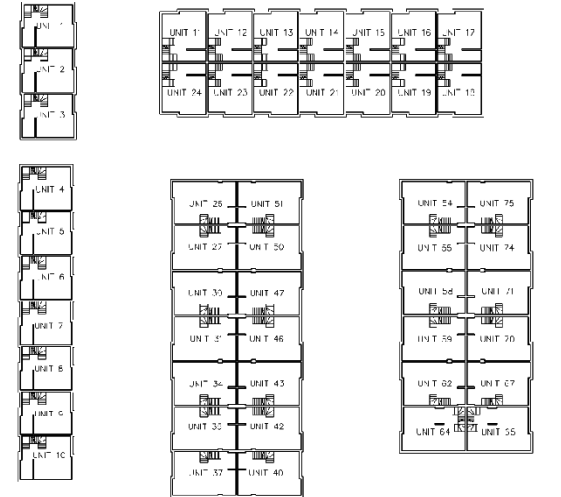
UNIT 1
UNIT 2
UNIT 3

UNIT 11
UNIT 12
UNIT 13
UNIT 14
UNIT 15
UNIT 16
UNIT 17
UNIT 24
UNIT 23
UNIT 22
UNIT 21
UNIT 20
UNIT 19
UNIT 18

UNIT 4
UNIT 5
UNIT 6
UNIT 7
UNIT 8
UNIT 9
UNIT 10

UNIT 26
UNIT 51
UNIT 27
UNIT 50
UNIT 30
UNIT 47
UNIT 31
UNIT 46
UNIT 34
UNIT 43
UNIT 35
UNIT 42
UNIT 37
UNIT 40

UNIT 54
UNIT 75
UNIT 55
UNIT 74
UNIT 58
UNIT 71
UNIT 59
UNIT 70
UNIT 62
UNIT 67
UNIT 64
UNIT 65